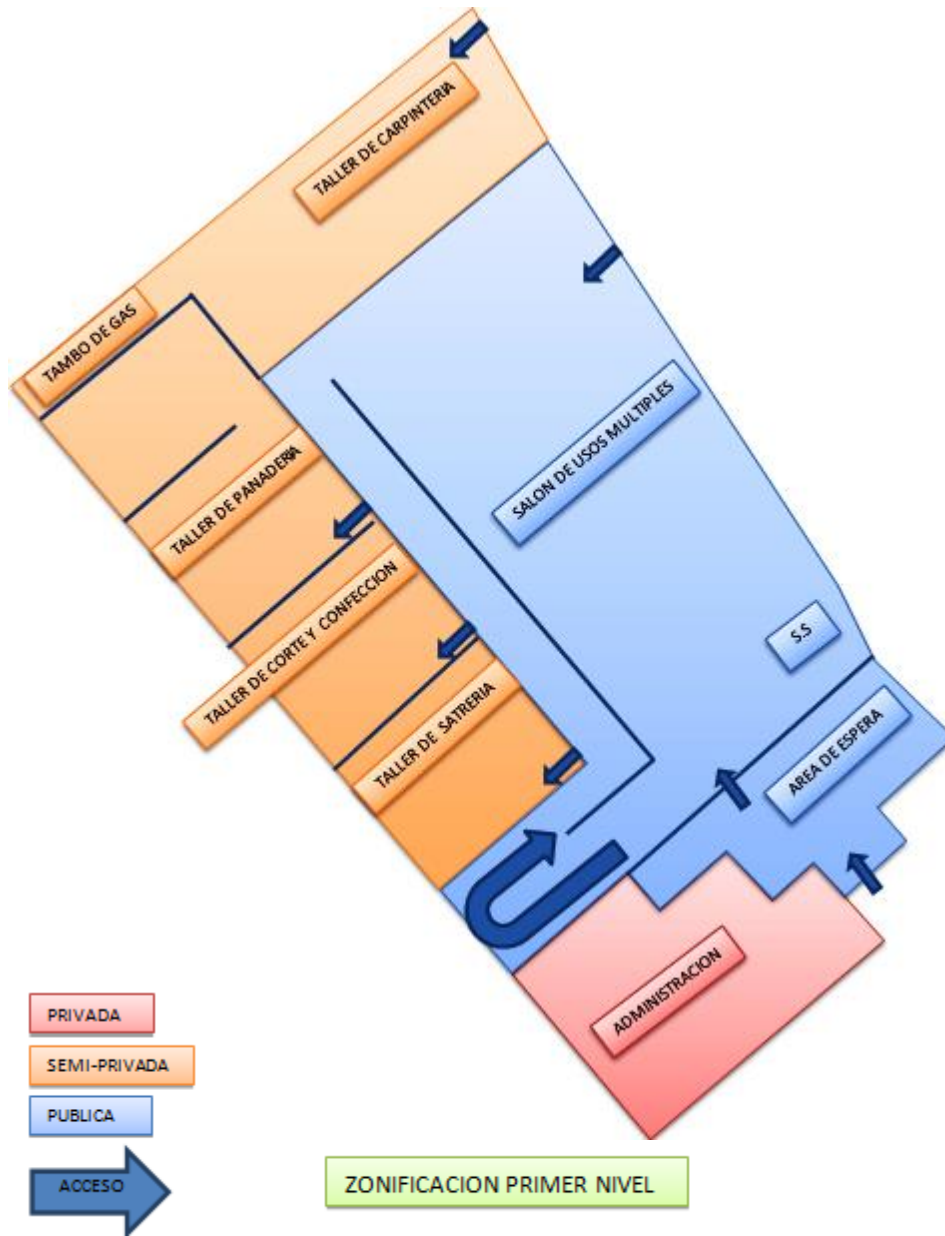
TALLER DE CARPINTERIA

TAMBO DE GAS

SALON DE USOS MULTIPLES

TALLER DE PANADERIA

TALLER DE CORTE Y CONFECCION

S.S

TALLER DE SATRERIA

AREA DE ESPERA

ADMINISTRACION

PRIVADA

SEMI-PRIVADA

PUBLICA

ACCESO

ZONIFICACION PRIMER NIVEL